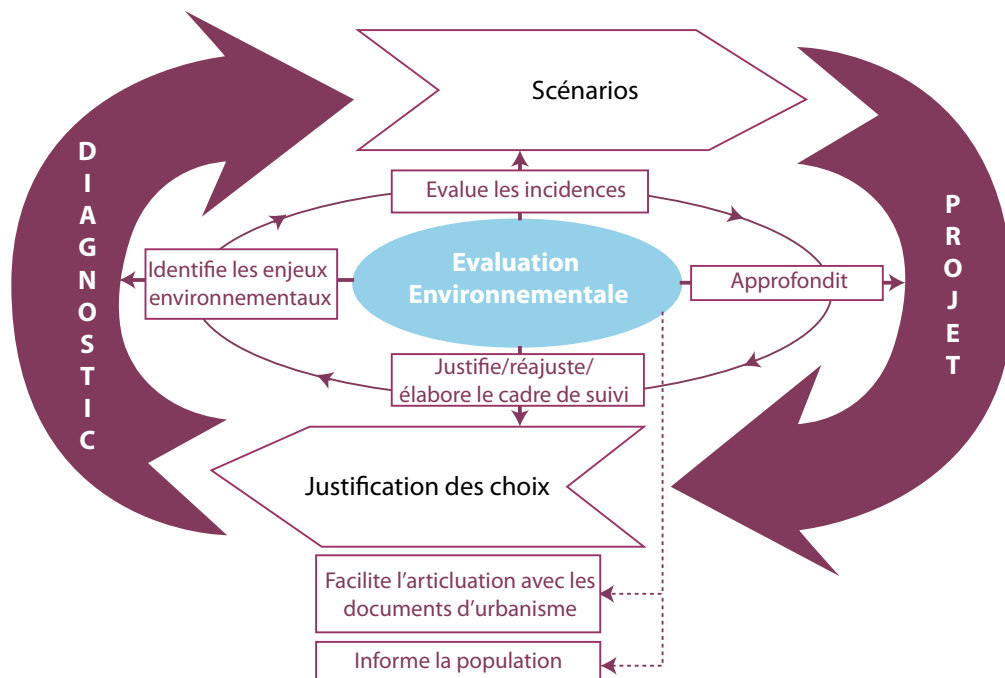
DIAGNOSTIC

Scénarios

PROJET

Evalue les incidences

Identifie les enjeux environnementaux

Evaluation Environnementale

Approfondit

Justifie/réajuste/ élabore le cadre de suivi

Justification des choix

Facilite l'articluation avec les documents d'urbanisme

Informe la population